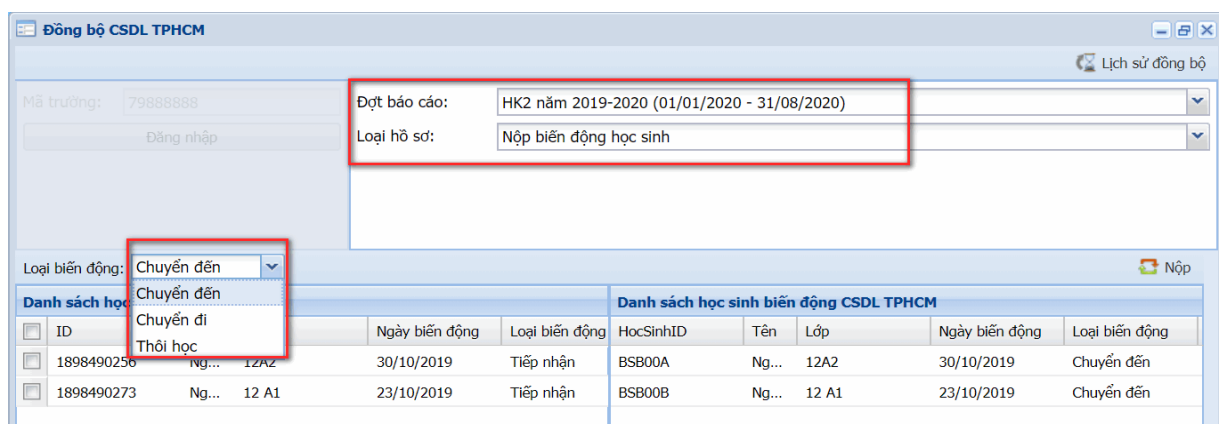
Đồng bộ CSDL TPHCM

Lịch sử đồng bộ

Mã trường: 79888888

Đăng nhập

Đợt báo cáo: HK2 năm 2019-2020 (01/01/2020 - 31/08/2020)

Loại hồ sơ: Nộp biến động học sinh

Loại biến động: Chuyển đến

Chuyển đến
Chuyển đi
Thôi học

Nộp

Danh sách học

| | ID | | | Ngày biến động | Loại biến động |
|---|---|---|---|---|---|
| | 1898490256 | Ng... | 12A2 | 30/10/2019 | Tiếp nhận |
| | 1898490273 | Ng... | 12 A1 | 23/10/2019 | Tiếp nhận |

Danh sách học sinh biến động CSDL TPHCM

| HocSinhID | Tên | Lớp | Ngày biến động | Loại biến động |
|---|---|---|---|---|
| BSB00A | Ng... | 12A2 | 30/10/2019 | Chuyển đến |
| BSB00B | Ng... | 12 A1 | 23/10/2019 | Chuyển đến |